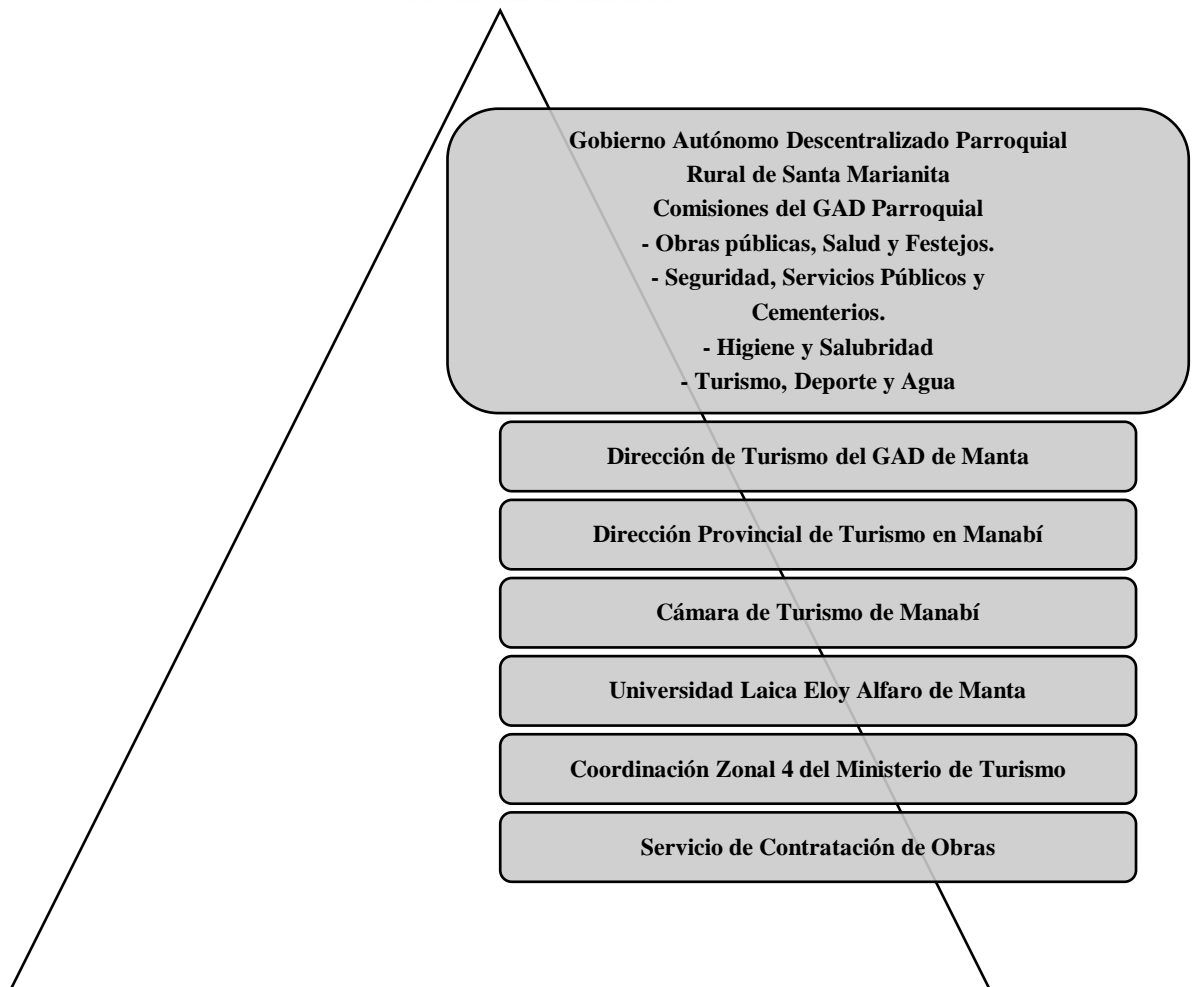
Gobierno Autónomo Descentralizado Parroquial
Rural de Santa Marianita
Comisiones del GAD Parroquial
- Obras públicas, Salud y Festejos.
- Seguridad, Servicios Públicos y Cementerios.
- Higiene y Salubridad
- Turismo, Deporte y Agua

Dirección de Turismo del GAD de Manta

Dirección Provincial de Turismo en Manabí

Cámara de Turismo de Manabí

Universidad Laica Eloy Alfaro de Manta

Coordinación Zonal 4 del Ministerio de Turismo

Servicio de Contratación de Obras